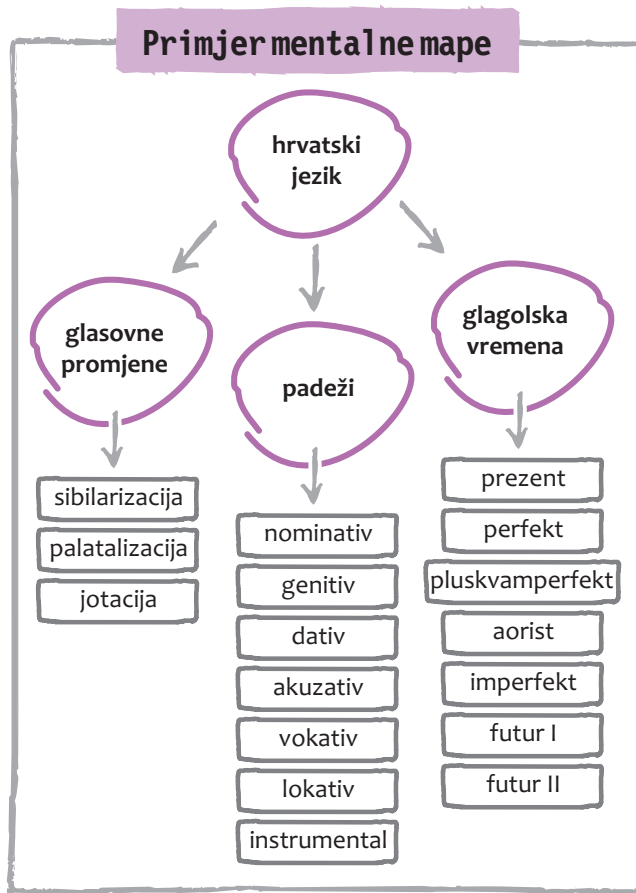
Primjer mentalne mape

hrvatski jezik

glasovne promjene

sibilarizacija
palatalizacija
jotacija

padeži

nominativ
genitiv
dativ
akuzativ
vokativ
lokativ
instrumental

glagolska vremena

prezent
perfekt
pluskvamperfekt
aorist
imperfekt
futur I
futur II